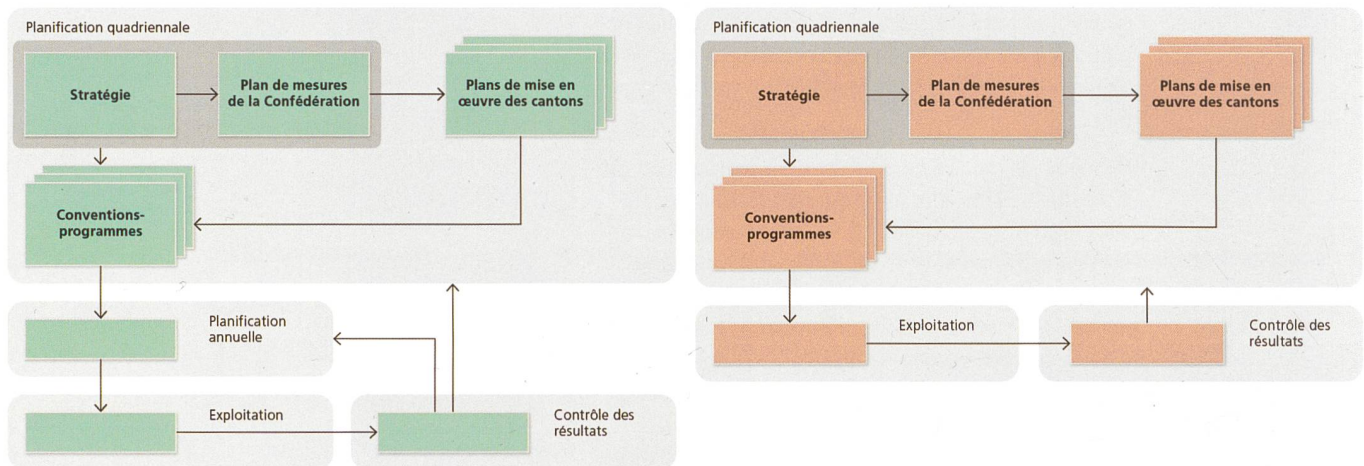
Planification quadriennale

Stratégie

Plan de mesures de la Confédération

Plans de mise en œuvre des cantons

Conventions-programmes

Planification annuelle

Exploitation

Contrôle des résultats

Planification quadriennale

Stratégie

Plan de mesures de la Confédération

Plans de mise en œuvre des cantons

Conventions-programmes

Exploitation

Contrôle des résultats